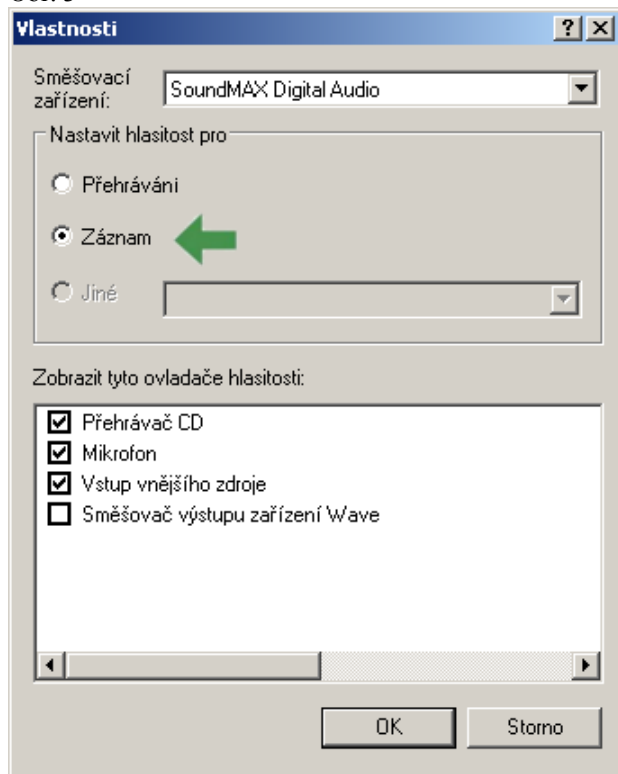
Vlastnosti

?

Směšovací zařízení: SoundMAX Digital Audio

Nastavit hlasitost pro

Přehrávání

Záznam

Jiné

Zobrazit tyto ovladače hlasitosti:

Přehrávač CD

Mikrofon

Vstup vnějšího zdroje

Směšovač výstupu zařízení Wave

OK

Storno